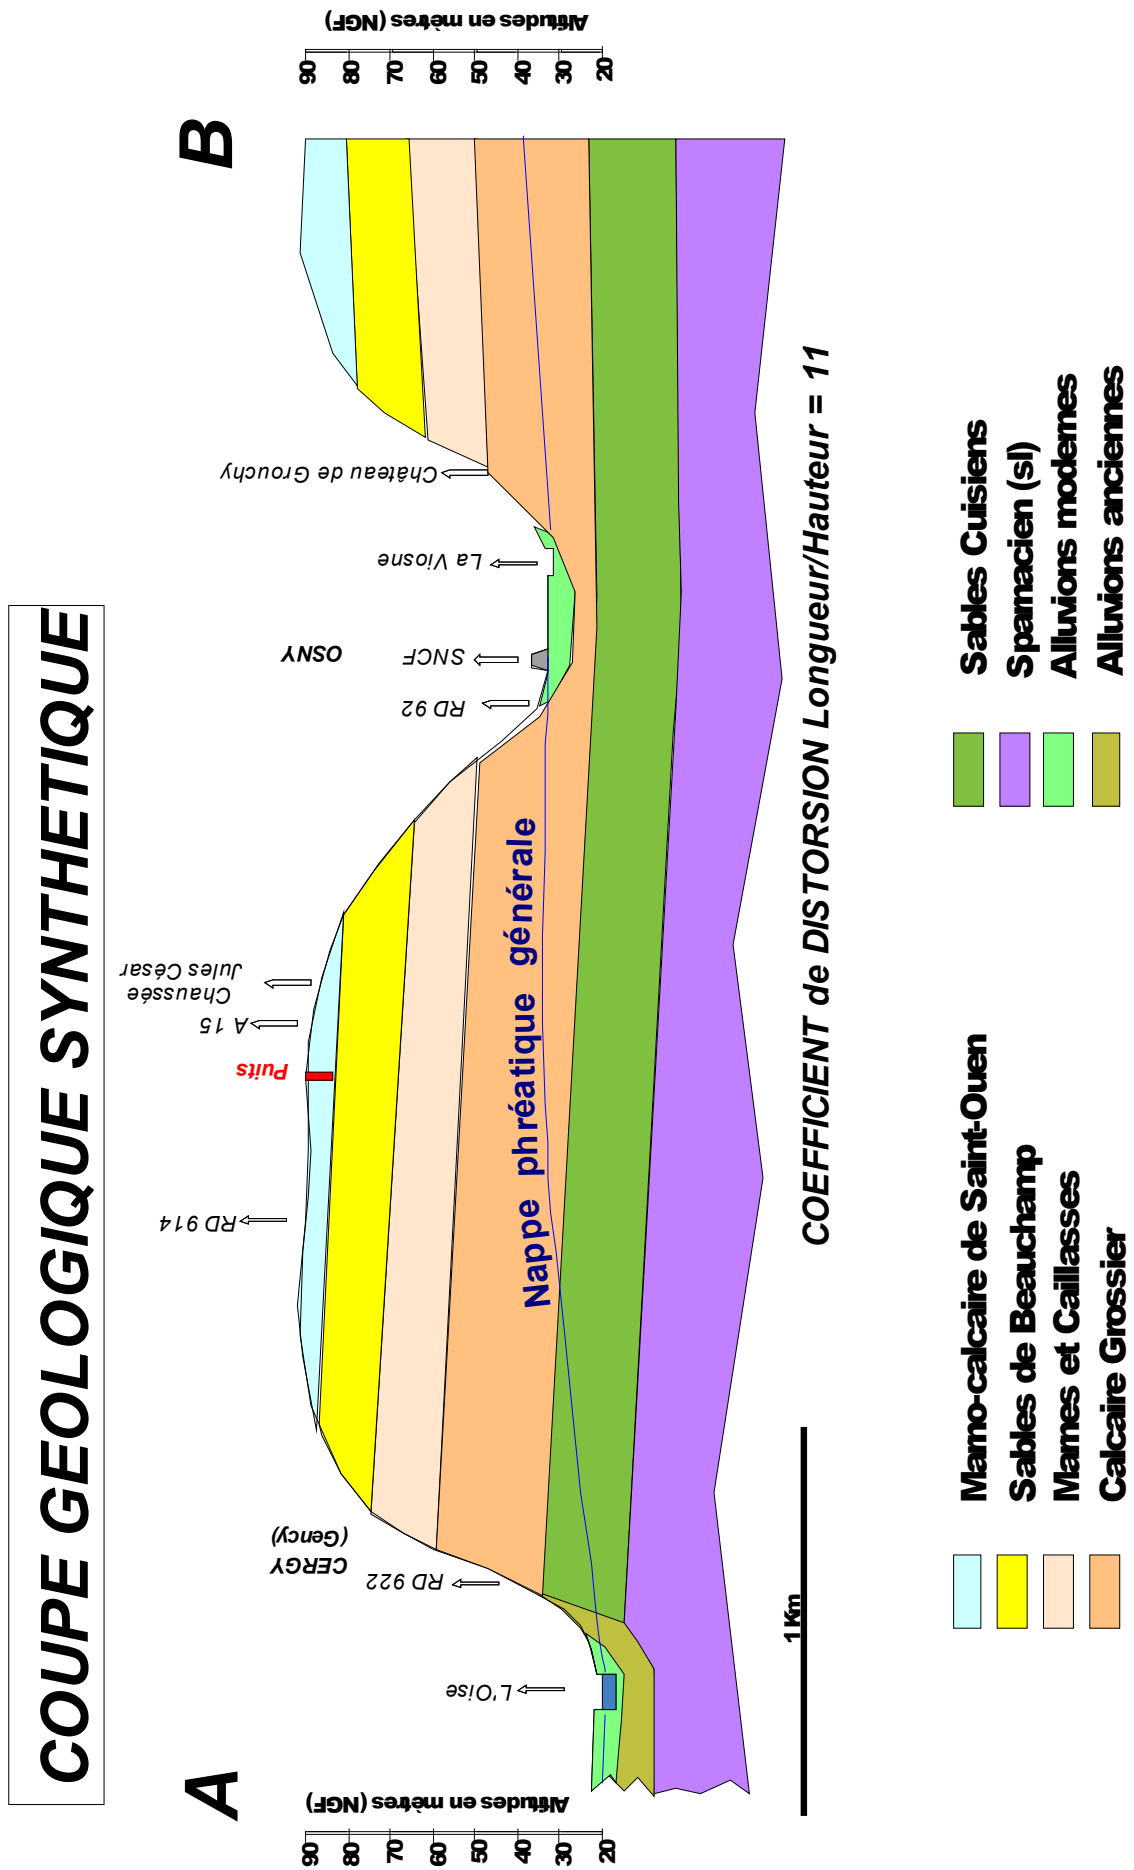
COUPE GEOLOGIQUE SYNTHETIQUE

A

B

Altitudes en mètres (NGF)

90 80 70 60 50 40 30 20

Altitudes en mètres (NGF)

90 80 70 60 50 40 30 20

L'Oise

RD 922

CERGY (Gency)

RD 914

Puits

A 15

Chaussée Jules César

RD 92

SNCF

OSNY

La Viosne

Château de Grouchy

Nappe phréatique générale

1Km

COEFFICIENT de DISTORSION Longueur/Hauteur = 11

Marno-calcaire de Saint-Ouen
Sables de Beauchamp
Marnes et Caillasses
Calcaire Grossier

Sables Cuisiens
Sparnacien (sl)
Alluvions modernes
Alluvions anciennes